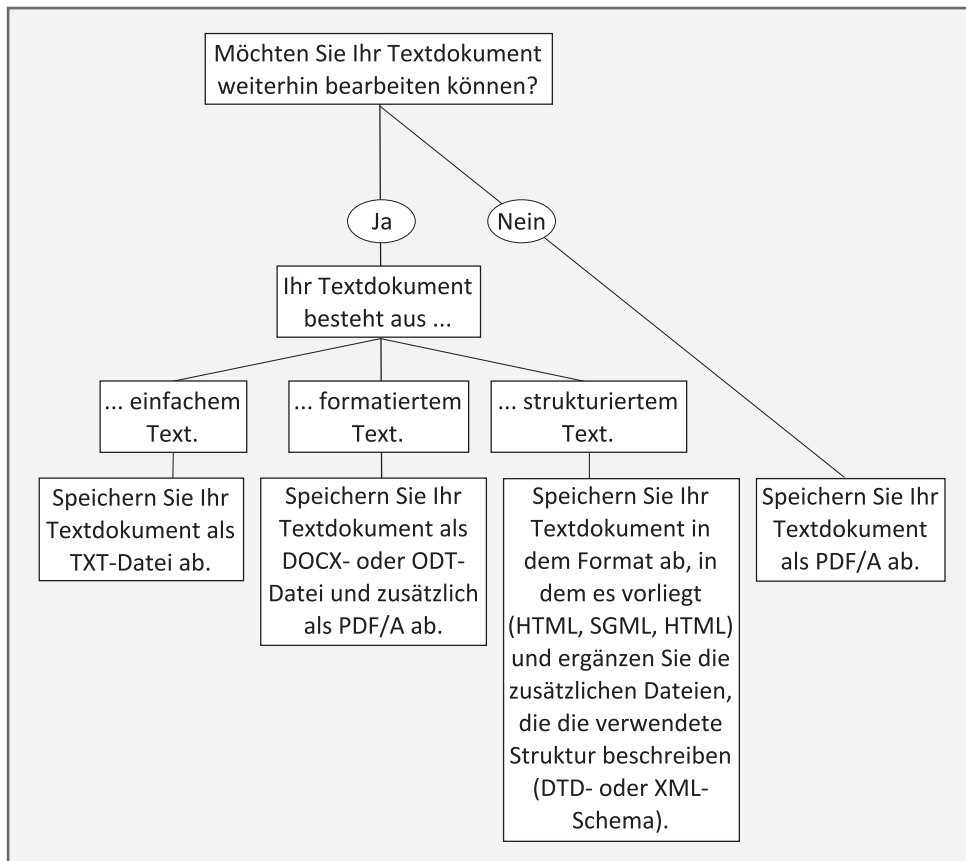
Möchten Sie Ihr Textdokument weiterhin bearbeiten können?

Ja

Nein

Ihr Textdokument besteht aus ...

... einfachem Text.

... formatiertem Text.

... strukturiertem Text.

Speichern Sie Ihr Textdokument als TXT-Datei ab.

Speichern Sie Ihr Textdokument als DOCX- oder ODT-Datei und zusätzlich als PDF/A ab.

Speichern Sie Ihr Textdokument in dem Format ab, in dem es vorliegt (HTML, SGML, HTML) und ergänzen Sie die zusätzlichen Dateien, die die verwendete Struktur beschreiben (DTD- oder XML-Schema).

Speichern Sie Ihr Textdokument als PDF/A ab.